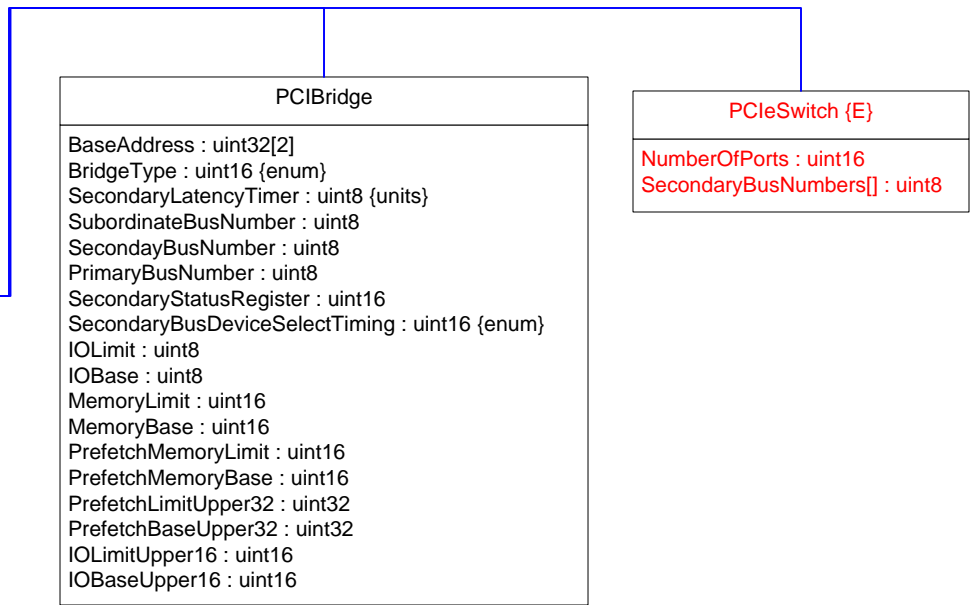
PCIBridge

BaseAddress : uint32[2]
BridgeType : uint16 {enum}
SecondaryLatencyTimer : uint8 {units}
SubordinateBusNumber : uint8
SecondayBusNumber : uint8
PrimaryBusNumber : uint8
SecondaryStatusRegister : uint16
SecondaryBusDeviceSelectTiming : uint16 {enum}
IOLimit : uint8
IOBase : uint8
MemoryLimit : uint16
MemoryBase : uint16
PrefetchMemoryLimit : uint16
PrefetchMemoryBase : uint16
PrefetchLimitUpper32 : uint32
PrefetchBaseUpper32 : uint32
IOLimitUpper16 : uint16
IOBaseUpper16 : uint16

PCIeSwitch {E}

NumberOfPorts : uint16
SecondaryBusNumbers[] : uint8